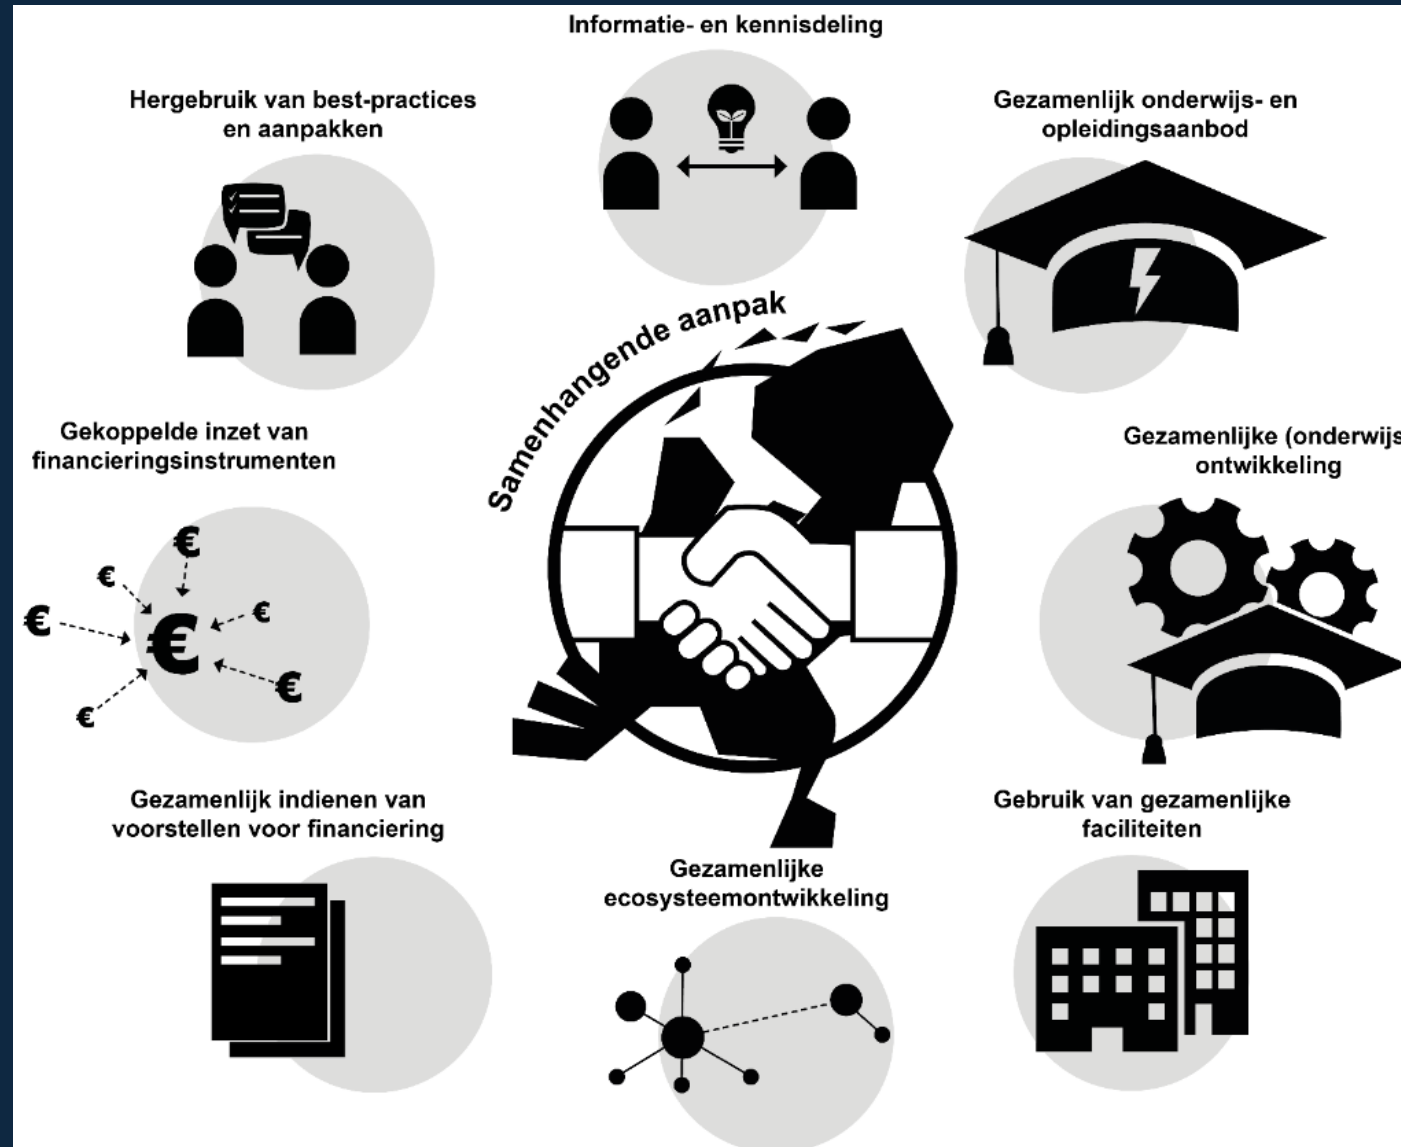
Informatie- en kennisdeling

Hergebruik van best-practices en aanpakken

Gezamenlijk onderwijs- en opleidingsaanbod

Samenhangende aanpak

Gekoppelde inzet van financieringsinstrumenten

Gezamenlijke (onderwijs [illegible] ontwikkeling

€ € € € € € €

Gezamenlijk indienen van voorstellen voor financiering

Gebruik van gezamenlijke faciliteiten

Gezamenlijke ecosysteemontwikkeling